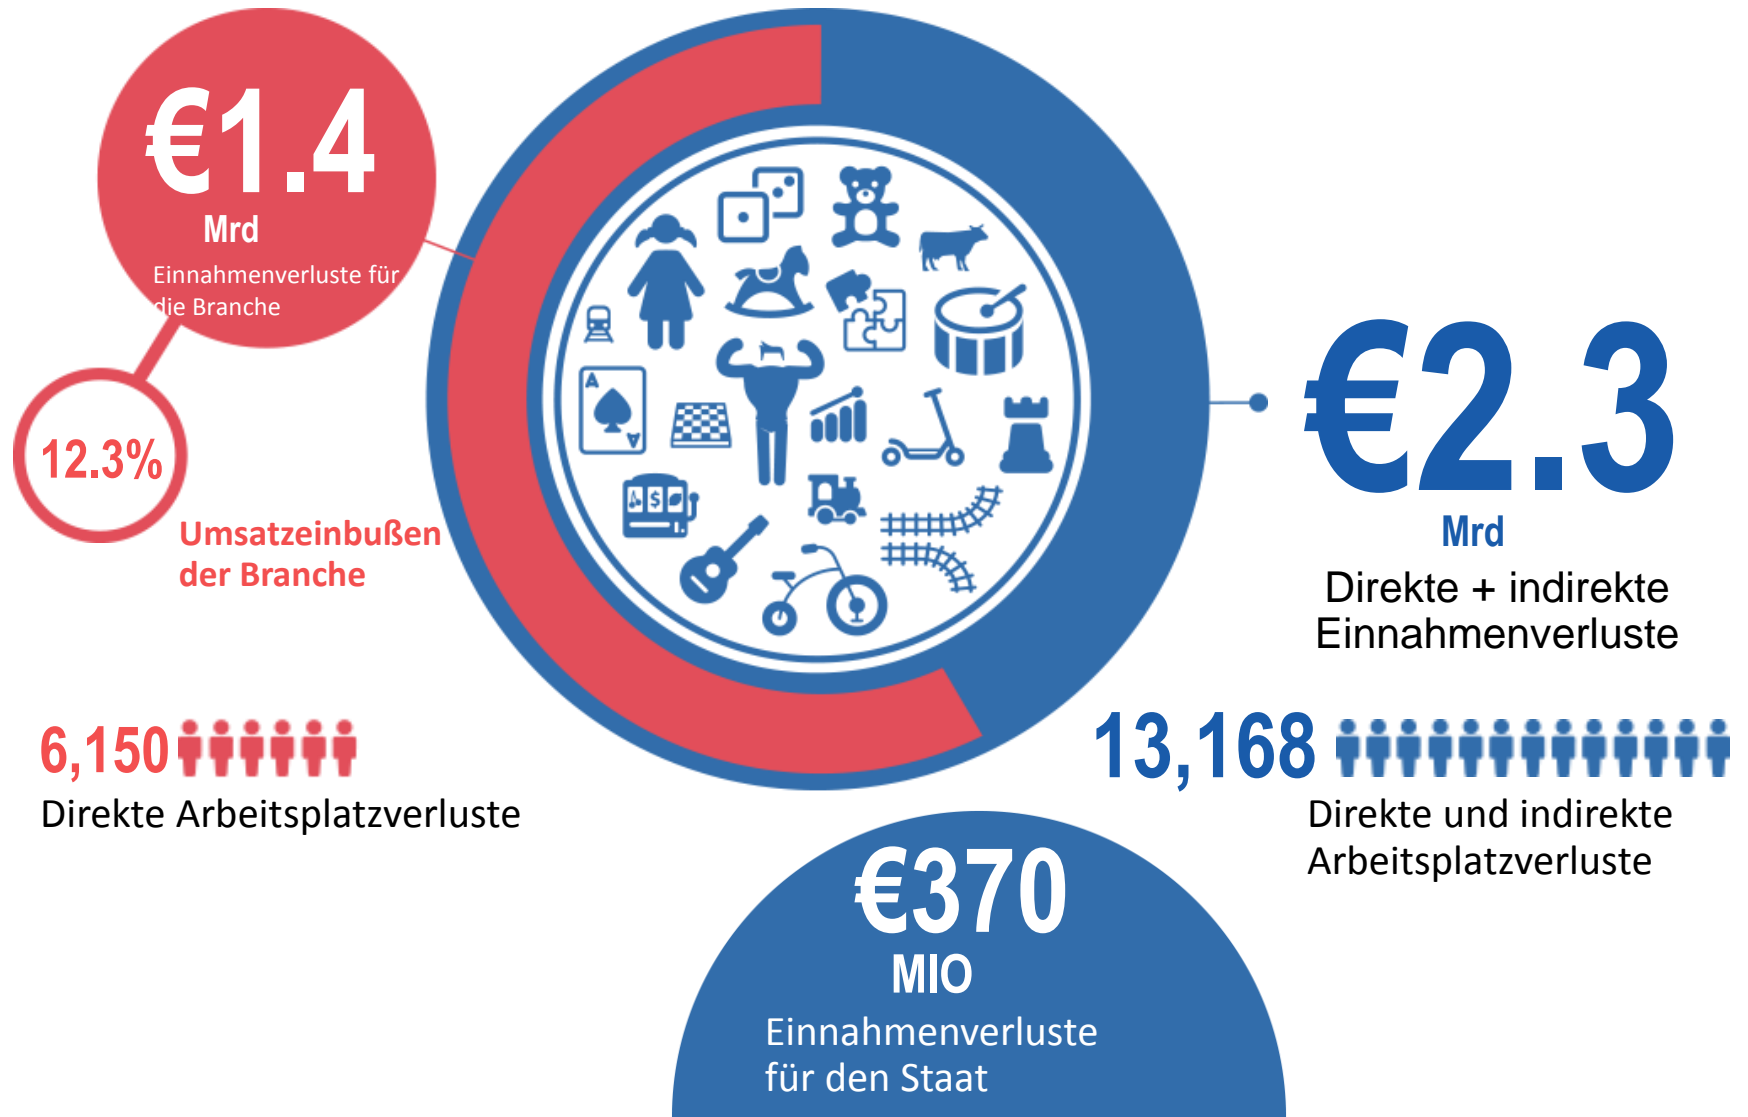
€1.4
Mrd
Einnahmenverluste für die Branche

12.3%
Umsatzeinbußen der Branche

€2.3
Mrd
Direkte + indirekte Einnahmenverluste

6,150
Direkte Arbeitsplatzverluste

13,168
Direkte und indirekte Arbeitsplatzverluste

€370
MIO
Einnahmenverluste für den Staat